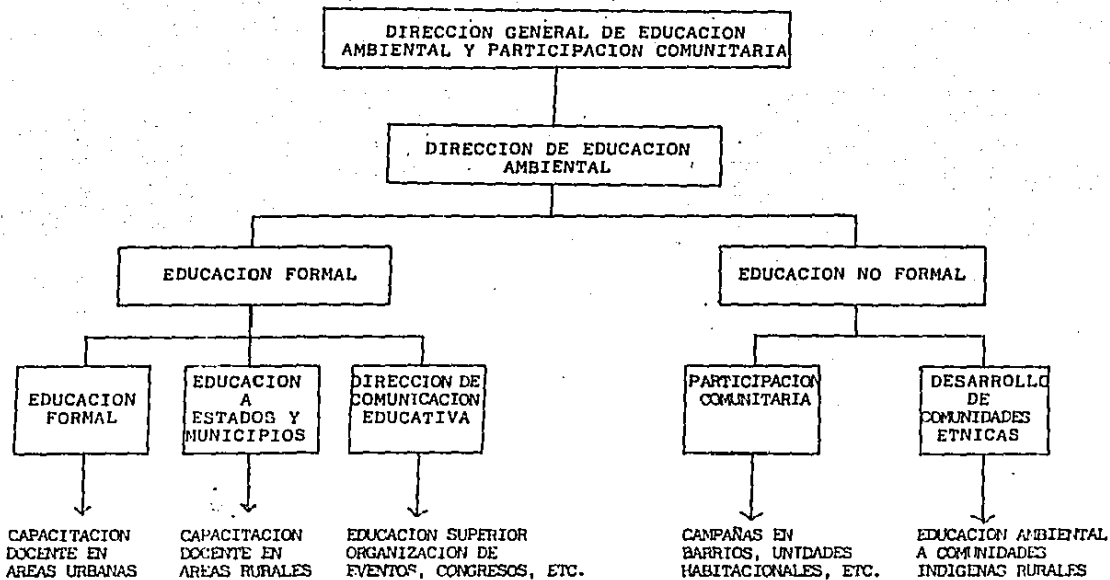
DIRECCION GENERAL DE EDUCACION AMBIENTAL Y PARTICIPACION COMUNITARIA

DIRECCION DE EDUCACION AMBIENTAL

EDUCACION FORMAL

EDUCACION NO FORMAL

EDUCACION FORMAL

EDUCACION A ESTADOS Y MUNICIPIOS

DIRECCION DE COMUNICACION EDUCATIVA

PARTICIPACION COMUNITARIA

DESARROLLO DE COMUNIDADES ETNICAS

CAPACITACION DOCENTE EN AREAS URBANAS

CAPACITACION DOCENTE EN AREAS RURALES

EDUCACION SUPERIOR ORGANIZACION DE EVENTOS, CONGRESOS, ETC.

CAMPAÑAS EN BARRIOS, UNIDADES HABITACIONALES, ETC.

EDUCACION AMBIENTAL A COMUNIDADES INDIGENAS RURALES